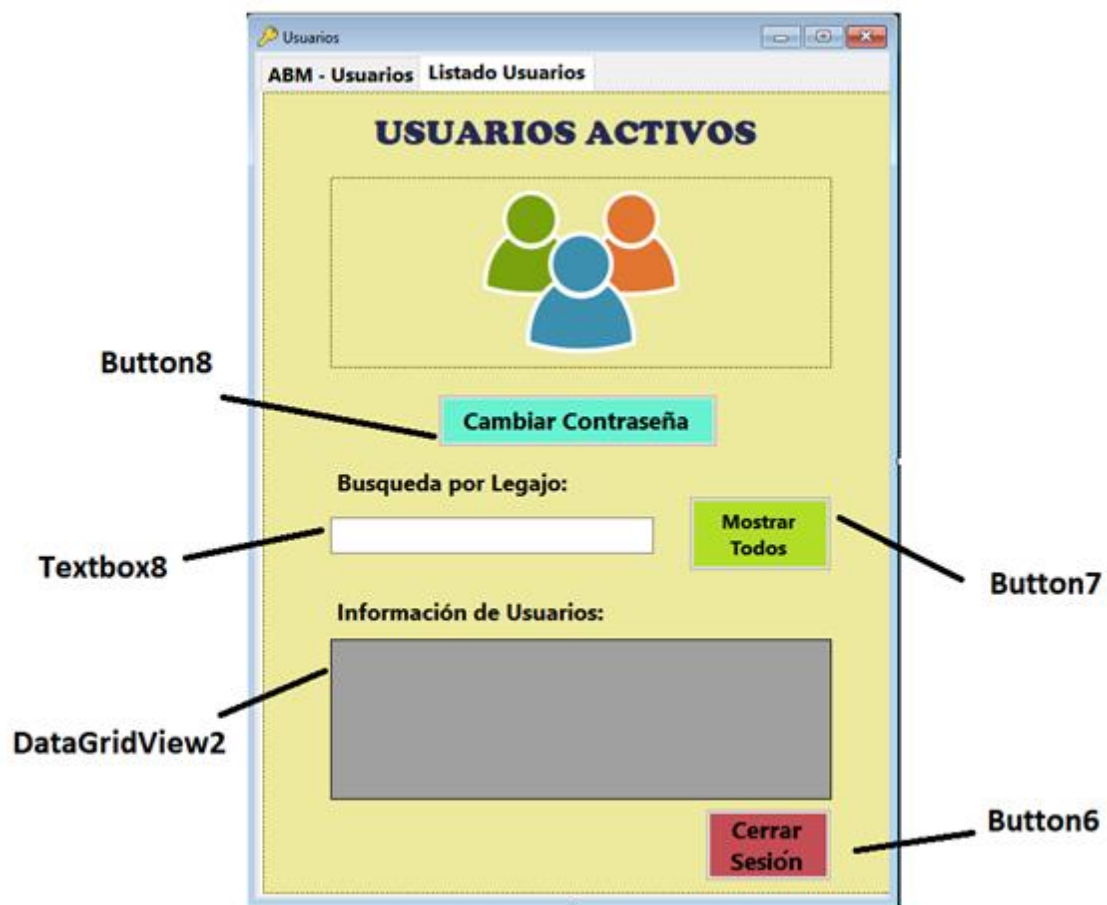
Usuarios

ABM - Usuarios

Listado Usuarios

USUARIOS ACTIVOS

Button8

Cambiar Contraseña

Busqueda por Legajo:

Textbox8

Mostrar Todos

Button7

Información de Usuarios:

DataGridView2

Cerrar Sesión

Button6